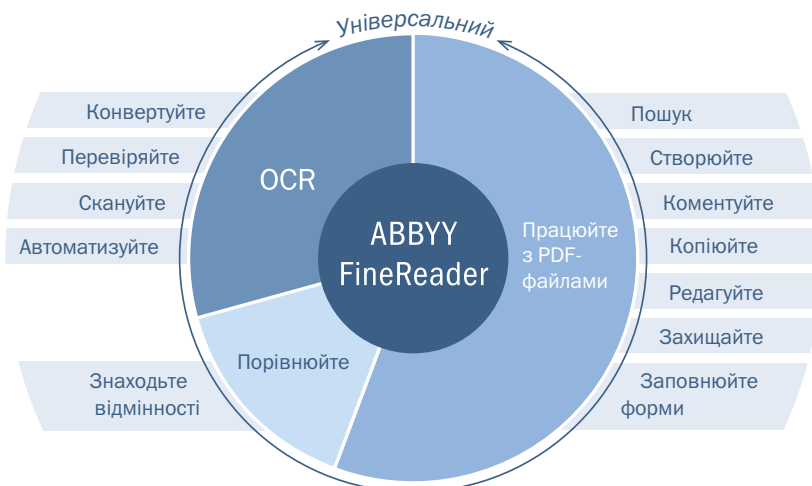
Універсальний

Конвертуйте
Перевіряйте
Сканyйте
Автоматизуйте

OCR

ABBYY FineReader

Працюйте з PDF-файлами

Порівнюйте

Знаходьте відмінності

Пошук
Створюйте
Коментуйте
Копіюйте
Редагуйте
Захищайте
Заповнюйте форми